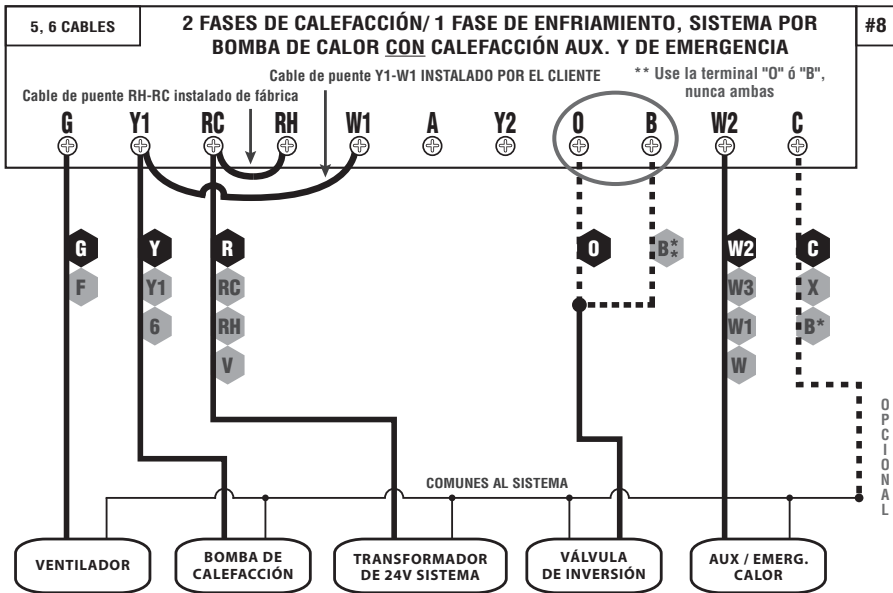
5, 6 CABLES

2 FASES DE CALEFACCIÓN/ 1 FASE DE ENFRIAMIENTO, SISTEMA POR BOMBA DE CALOR CON CALEFACCIÓN AUX. Y DE EMERGENCIA

#8

Cable de puente Y1-W1 INSTALADO POR EL CLIENTE

** Use la terminal "O" ó "B", nunca ambas

Cable de puente RH-RC instalado de fábrica

G Y1 RC RH W1 A Y2 O B W2 C

G
F

Y
Y1
6

R
RC
RH
V

O

B**

W2
W3
W1
W

C
X
B*

OPCIONAL

COMUNES AL SISTEMA

VENTILADOR

BOMBA DE CALEFACCIÓN

TRANSFORMADOR DE 24V SISTEMA

VÁLVULA DE INVERSIÓN

AUX / EMERG. CALOR